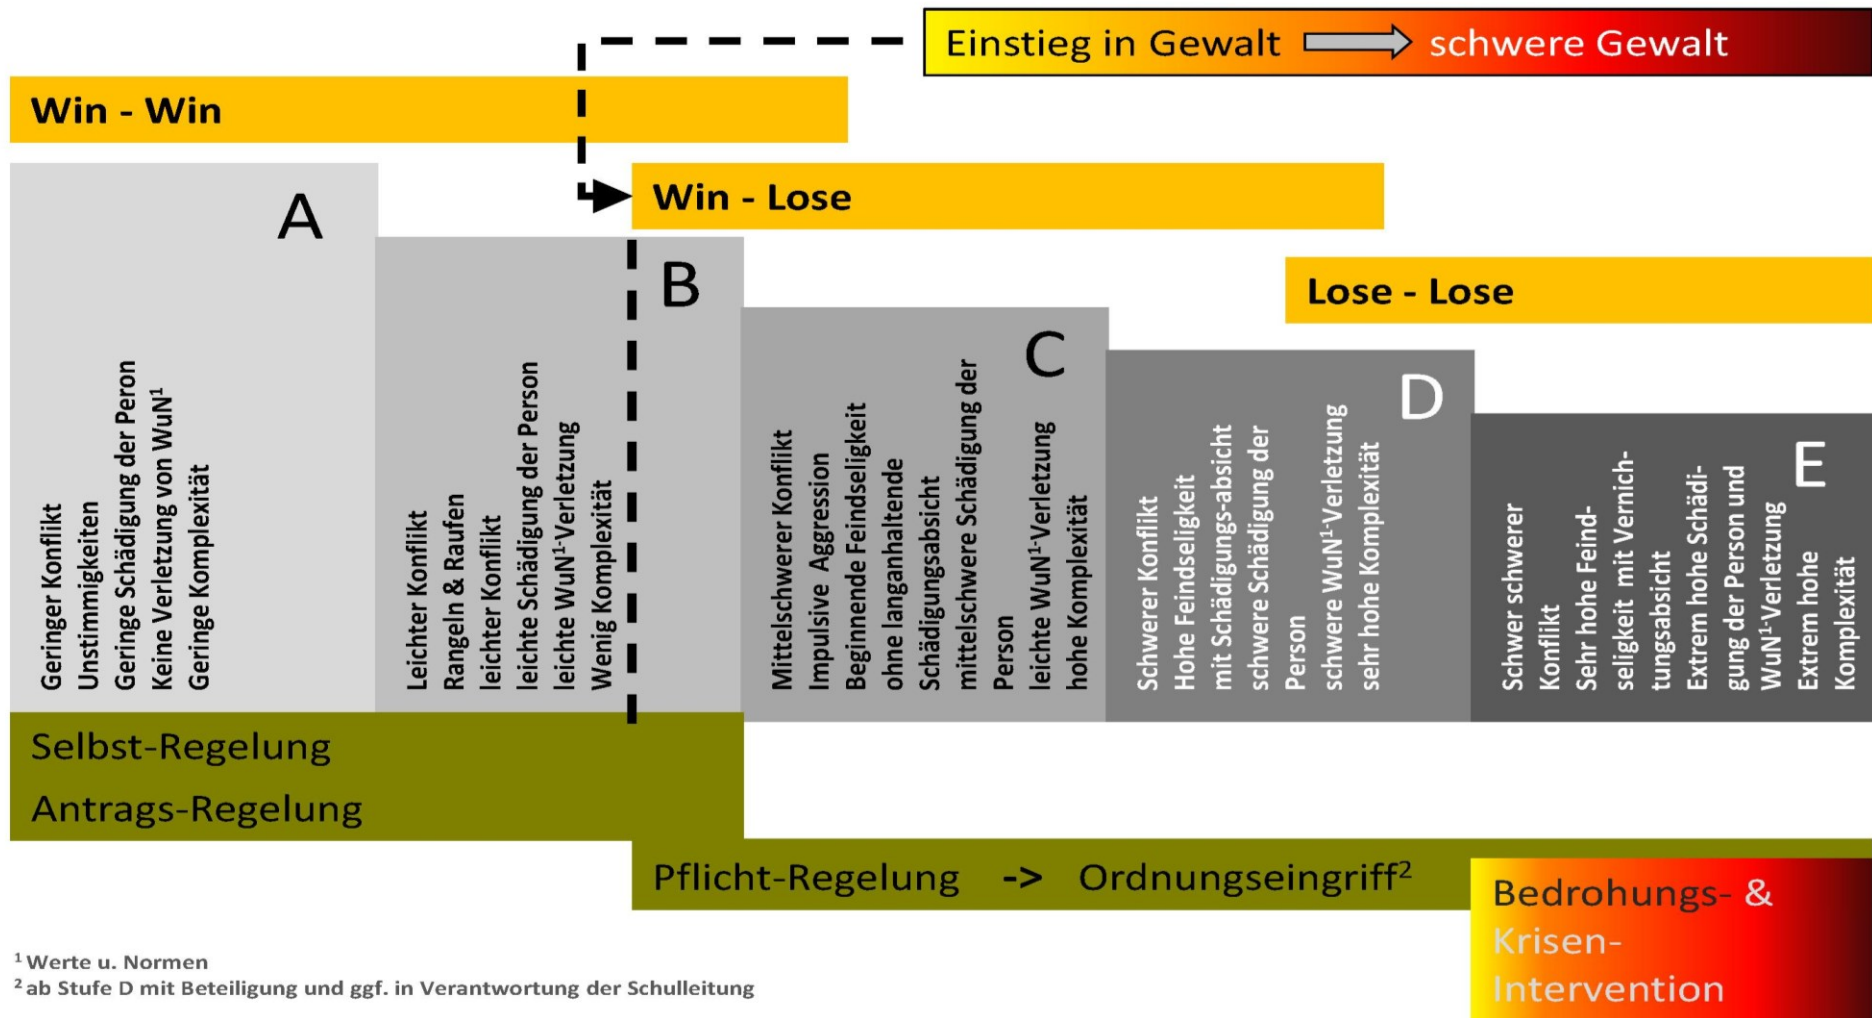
Einstieg in Gewalt schwere Gewalt

Win - Win

Win - Lose

Lose - Lose

A

Geringer Konflikt
Unstimmigkeiten
Geringe Schädigung der Peron
Keine Verletzung von WuN$^1$
Geringe Komplexität

B

Leichter Konflikt
Rangeln & Raufen
leichter Konflikt
leichte Schädigung der Person
leichte WuN$^1$-Verletzung
Wenig Komplexität

C

Mittelschwerer Konflikt
Impulsive Aggression
Beginnende Feindseligkeit
ohne langanhaltende Schädigungsabsicht
mittelschwere Schädigung der Person
leichte WuN$^1$-Verletzung
hohe Komplexität

D

Schwerer Konflikt
Hohe Feindseligkeit mit Schädigungs-absicht
schwere Schädigung der Person
schwere WuN$^1$-Verletzung
sehr hohe Komplexität

E

Schwer schwerer Konflikt
Sehr hohe Feindseligkeit mit Vernichtungsabsicht
Extrem hohe Schädigung der Person und WuN$^1$-Verletzung
Extrem hohe Komplexität

Selbst-Regelung
Antrags-Regelung

Pflicht-Regelung -> Ordnungseingriff$^2$

Bedrohungs- & Krisen-Intervention

$^1$ Werte u. Normen
$^2$ ab Stufe D mit Beteiligung und ggf. in Verantwortung der Schulleitung